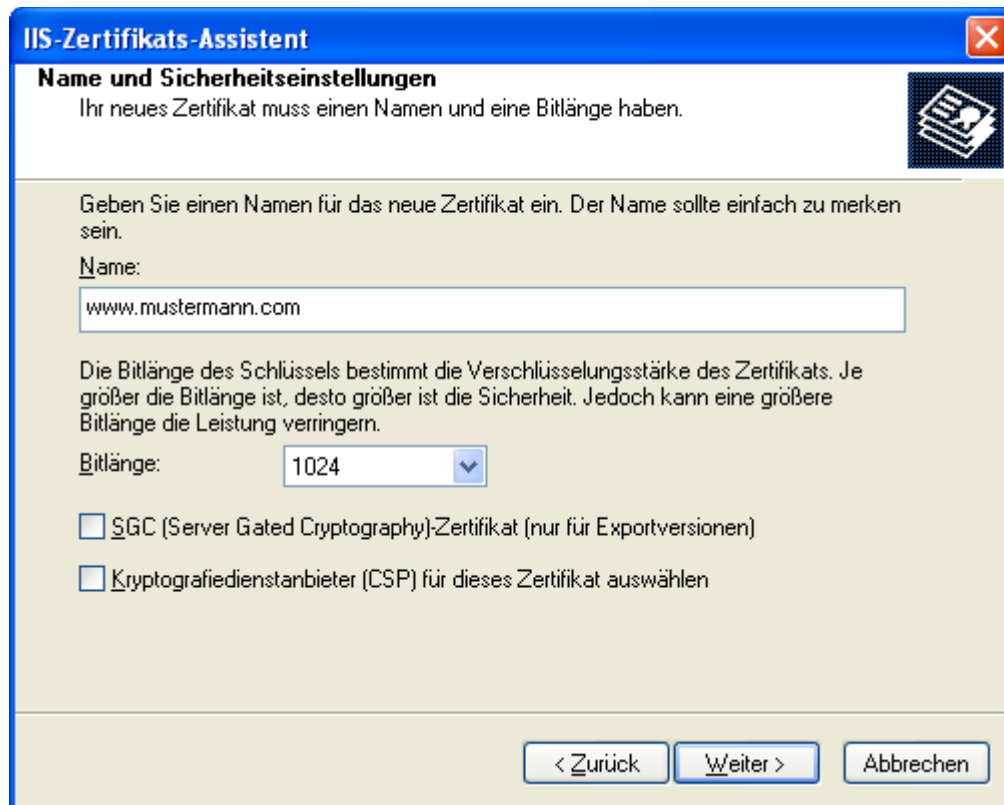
IIS-Zertifikats-Assistent

Name und Sicherheitseinstellungen
Ihr neues Zertifikat muss einen Namen und eine Bitlänge haben.

Geben Sie einen Namen für das neue Zertifikat ein. Der Name sollte einfach zu merken sein.

Name:

www.mustermann.com

Die Bitlänge des Schlüssels bestimmt die Verschlüsselungsstärke des Zertifikats. Je größer die Bitlänge ist, desto größer ist die Sicherheit. Jedoch kann eine größere Bitlänge die Leistung verringern.

Bitlänge: 1024

SGC (Server Gated Cryptography)-Zertifikat (nur für Exportversionen)

Kryptografiedienstanbieter (CSP) für dieses Zertifikat auswählen

< Zurück Weiter > Abbrechen